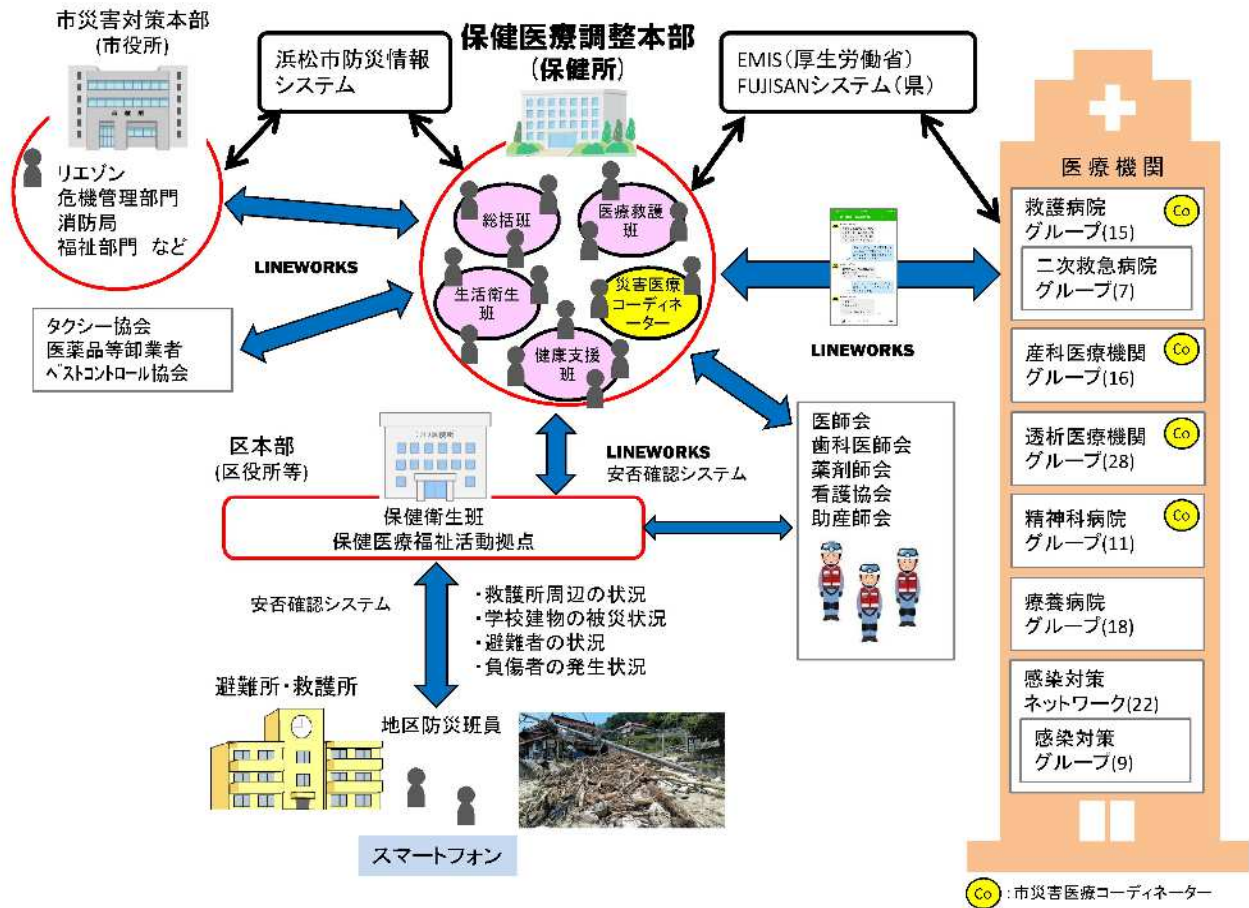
市災害対策本部
(市役所)

リエゾン
危機管理部門
消防局
福祉部門 など

浜松市防災情報
システム

保健医療調整本部
(保健所)

EMIS(厚生労働省)
FUJISANシステム(県)

総括班
医療救護班
生活衛生班
災害医療コーディネーター
健康支援班

LINEWORKS

タクシー協会
医薬品等卸業者
ペストコントロール協会

LINEWORKS

医療機関

救護病院
グループ(15) Co

二次救急病院
グループ(7)

産科医療機関
グループ(16) Co

透析医療機関
グループ(28) Co

精神科病院
グループ(11) Co

療養病院
グループ(18)

感染対策
ネットワーク(22)

感染対策
グループ(9)

区本部
(区役所等)

LINEWORKS
安否確認システム

保健衛生班
保健医療福祉活動拠点

医師会
歯科医師会
薬剤師会
看護協会
助産師会

安否確認システム

・救護所周辺の状況
・学校建物の被災状況
・避難者の状況
・負傷者の発生状況

避難所・救護所

地区防災班員

スマートフォン

Co :市災害医療コーディネーター